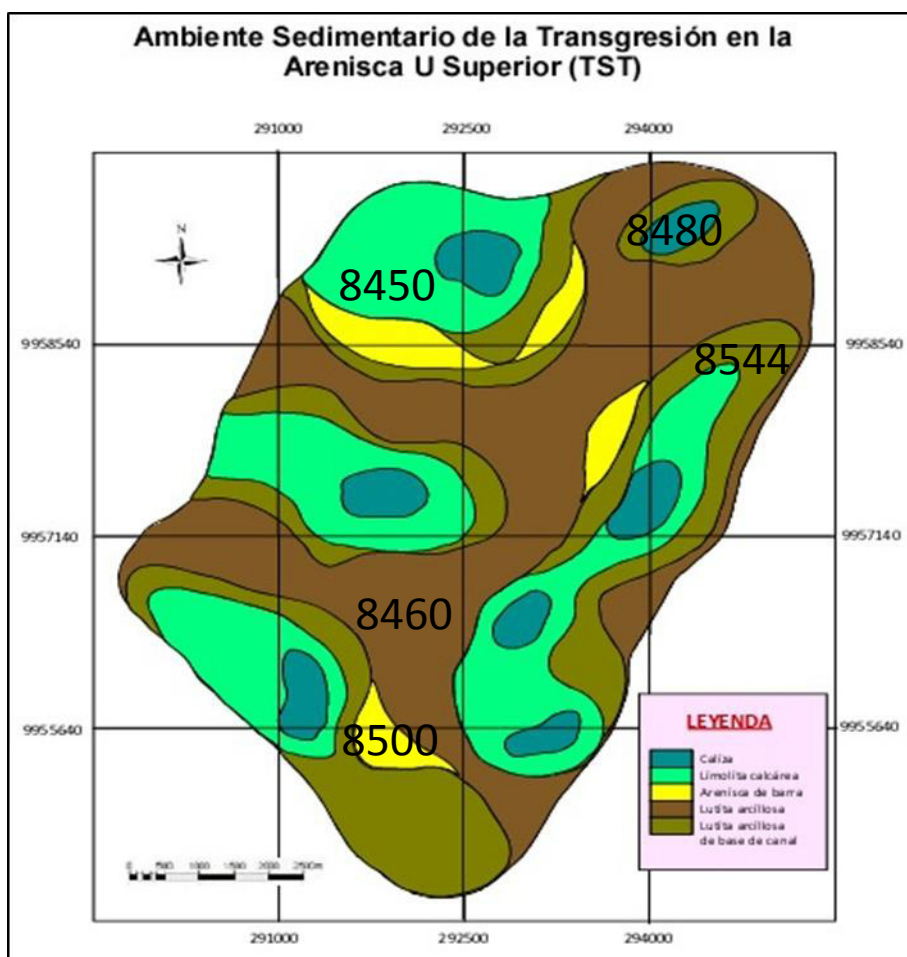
Ambiente Sedimentario de la Transgresión en la Arenisca U Superior (TST)

291000 292500 294000

N

8480

8450

9958540 9958540

8544

9957140 9957140

8460

9955640 9955640

8500

LEYENDA

Caliza
Limolita calcárea
Arenisca de barra
Lutita arcillosa
Lutita arcillosa de base de canal

0 500 1000 1500 2000 2500m

291000 292500 294000